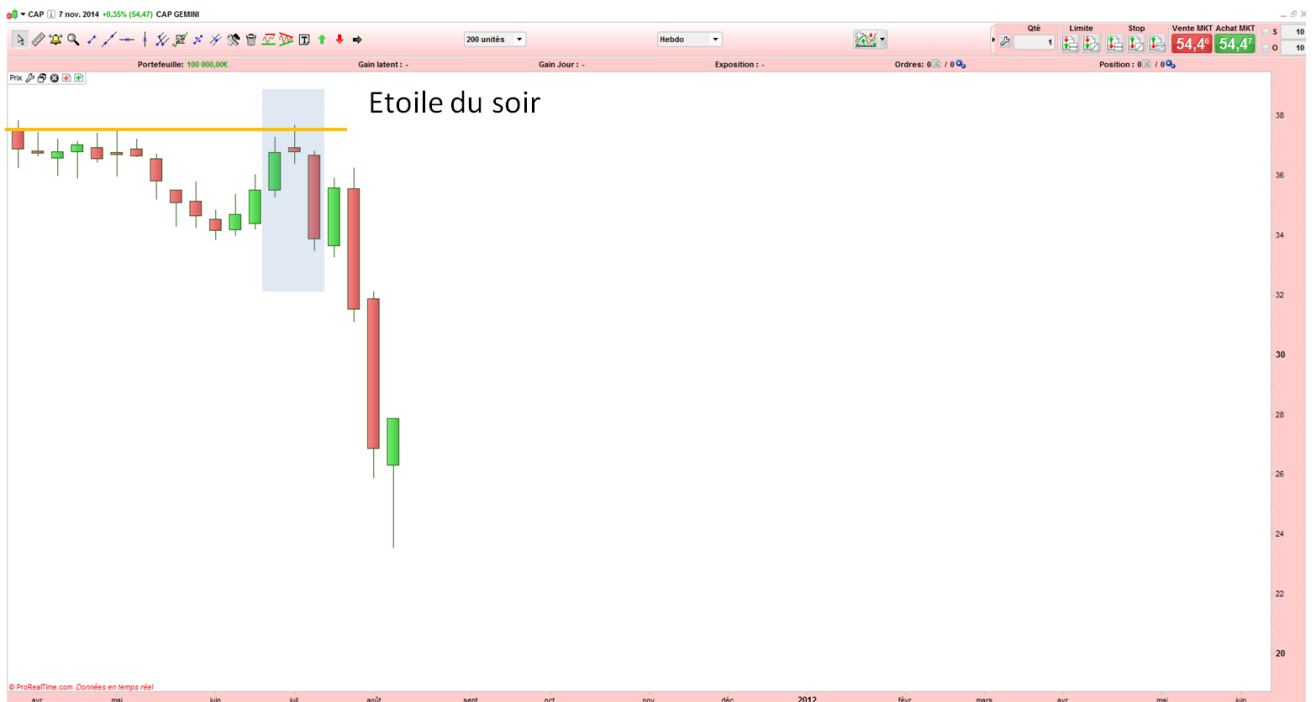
CAP 7 nov. 2014 +0,35% (54,47) CAP GEMINI

200 unités
Hebdo
Qté
1
Limite
Stop
Vente MKT
54,46
Achat MKT
54,47
S 10
O 10

Portefeuille: 100 000,00€
Gain latent : -
Gain Jour : -
Exposition : -
Ordres : 0 / 0
Position : 0 / 0

Prix

Etoile du soir

38
36
34
32
30
28
26
24
22
20

© ProRealTime.com Données en temps réel

avr
mai
juin
juil
août
sept
oct
nov
déc
2012
févr
mars
avr
mai
juin